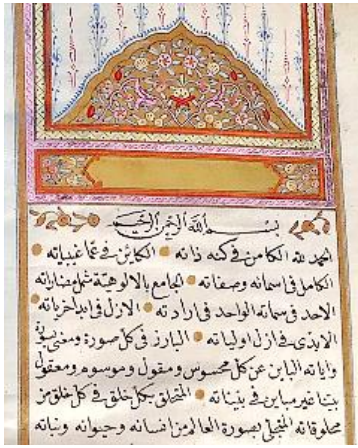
بسم الله الرحمن الرحيم

الحمد لله الكامن في كنه ذاته ● الكائن في عما غيباته ● الكامل في اسمائه وصفاته ● الجامع بالالوهية شمل مناراته ● الاحد في سماته الواحد في اراداته ● الازل في ابد لحظاته ● الابدي في ازل اولياته ● البارز في كل صورة ومعنى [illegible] وآياته البائن عن كل محسوس ومقول وموسوم ومعقول بيانا غير متباين في بيناته ● المتحقق بكل خلق في كل خلق من مخلوقاته المتجلي بصورة العالم من انسانه وحيوانه ونباته